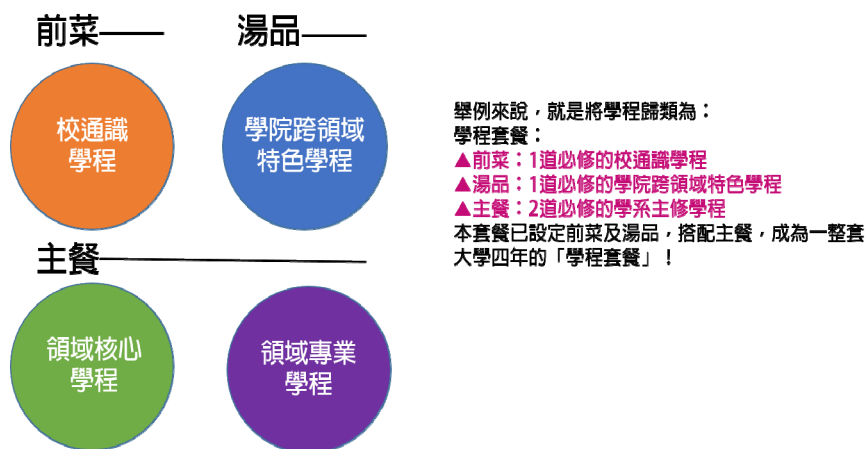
前菜——

湯品——

校通識學程

學院跨領域特色學程

主餐——

領域核心學程

領域專業學程

舉例來說，就是將學程歸類為：
學程套餐：
▲前菜：1道必修的校通識學程
▲湯品：1道必修的學院跨領域特色學程
▲主餐：2道必修的學系主修學程
本套餐已設定前菜及湯品，搭配主餐，成為一整套大學四年的「學程套餐」！